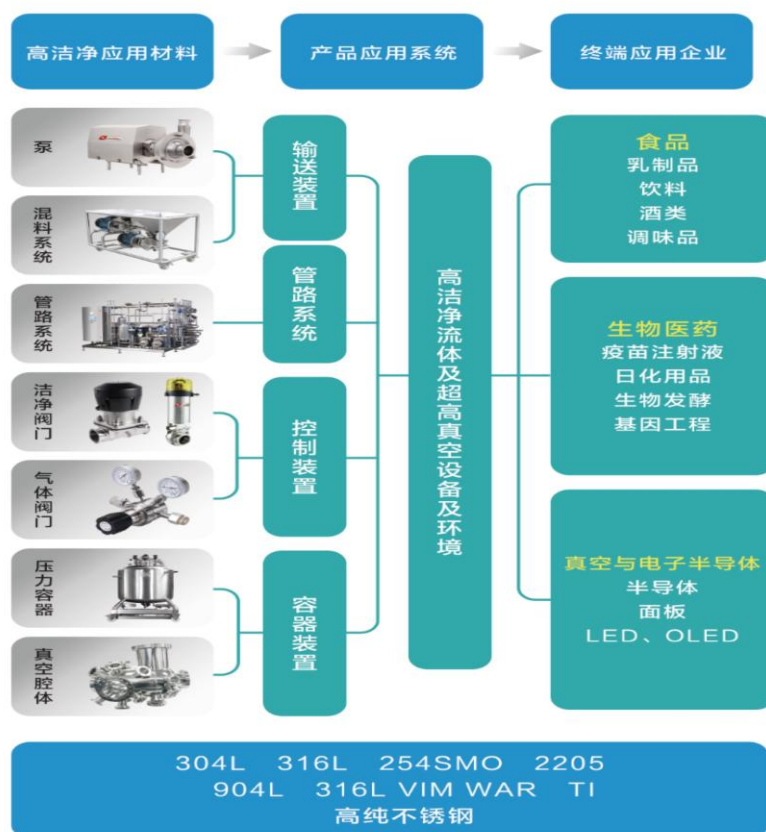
高洁净应用材料

产品应用系统

终端应用企业

泵

混料系统

管路系统

洁净阀门

气体阀门

压力容器

真空腔体

输送装置

管路系统

控制装置

容器装置

高洁净流体及超高真空设备及环境

食品
乳制品
饮料
酒类
调味品

生物医药
疫苗注射液
日化用品
生物发酵
基因工程

真空与电子半导体
半导体
面板
LED、OLED

304L 316L 254SMO 2205
904L 316L VIM WAR TI
高纯不锈钢